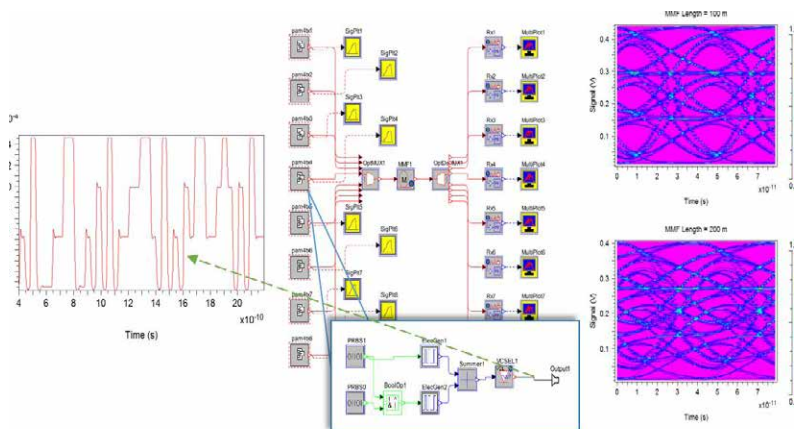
0⁻⁶
4
2
4 6 8 10 12 14 16 18 20
Time (s)
x10⁻¹⁰

pam4tx1
pam4tx2
pam4tx3
pam4tx4
pam4tx5
pam4tx6
pam4tx7
pam4tx8
SigPlt1
SigPlt2
SigPlt3
SigPlt4
SigPlt5
SigPlt6
SigPlt7
SigPlt8
OptMUX1
MMF1
OptDeMUX1
Rx1
Rx2
Rx3
Rx4
Rx5
Rx6
Rx7
MultiPlot1
MultiPlot2
MultiPlot3
MultiPlot4
MultiPlot5
MultiPlot6
MultiPlot7

PRBS1
PRBS0
BoolOp1
ElecGen1
ElecGen2
Summer1
VCSEL1
Output3

MMF Length = 100 m
Signal (V)
0.4
0.3
0.2
0.1
0 1 2 3 4 5 6 7
Time (s)
x10⁻¹¹

MMF Length = 200 m
Signal (V)
0.4
0.3
0.2
0.1
0 1 2 3 4 5 6 7
Time (s)
x10⁻¹¹